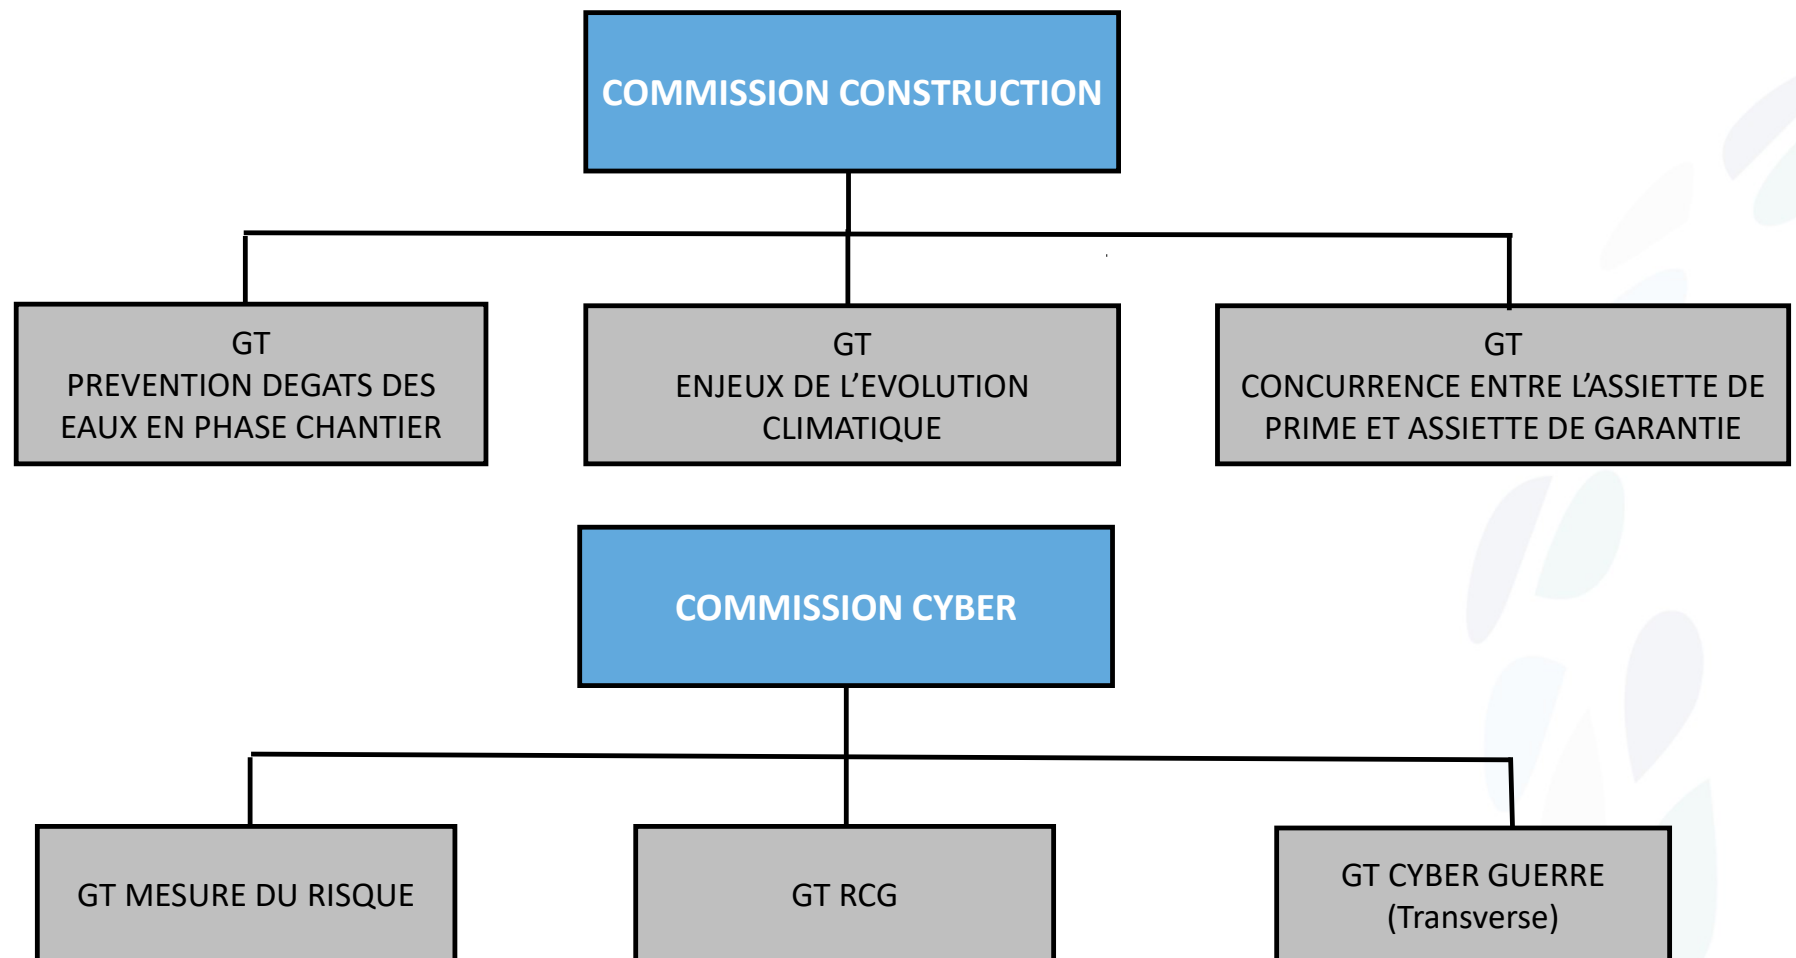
COMMISSION CONSTRUCTION

GT
PREVENTION DEGATS DES EAUX EN PHASE CHANTIER

GT
ENJEUX DE L'EVOLUTION CLIMATIQUE

GT
CONCURRENCE ENTRE L'ASSIETTE DE PRIME ET ASSIETTE DE GARANTIE

COMMISSION CYBER

GT MESURE DU RISQUE

GT RCG

GT CYBER GUERRE
(Transverse)